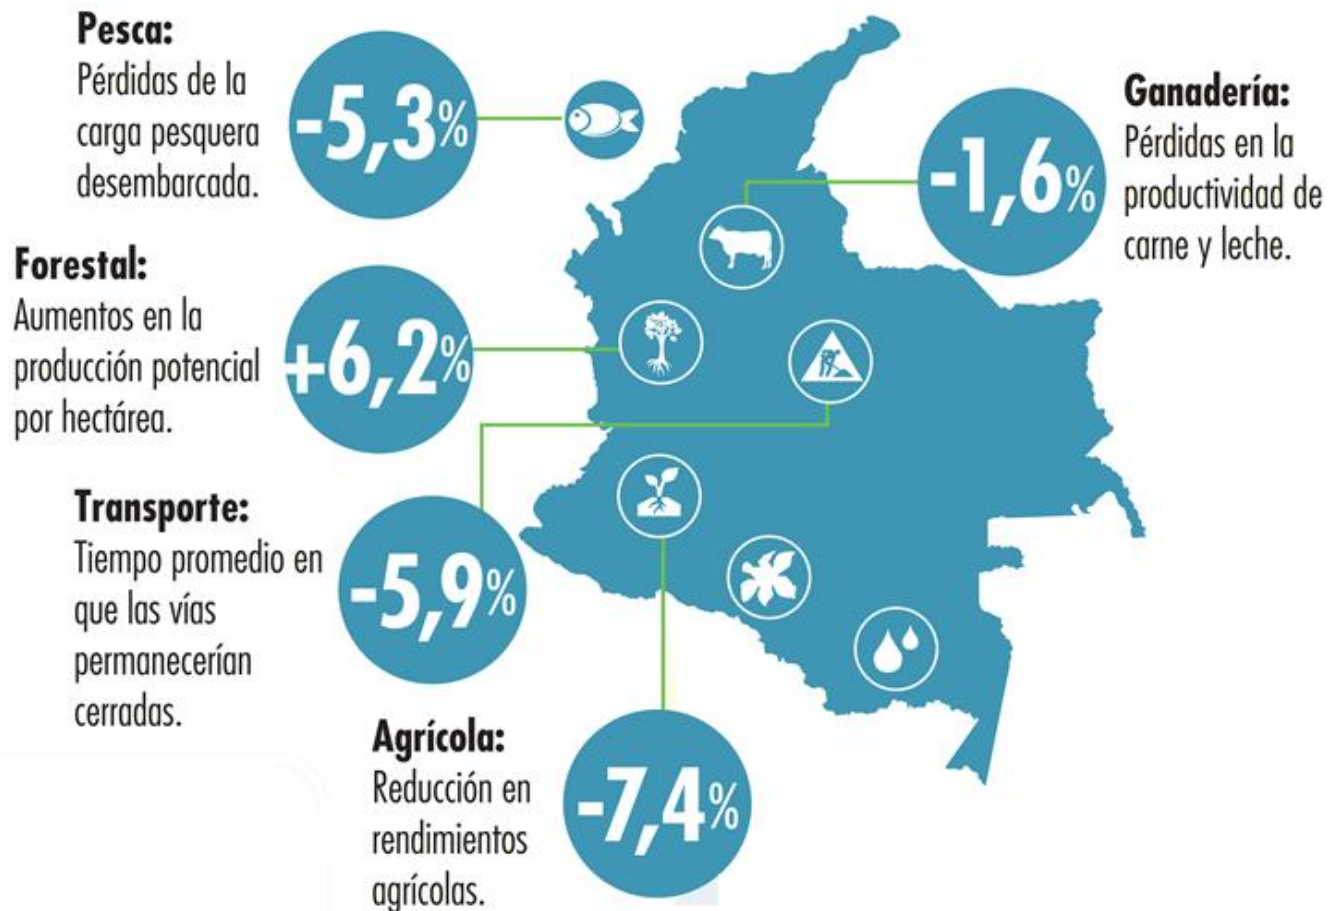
**Pesca:**
Pérdidas de la carga pesquera desembarcada.

-5,3%

**Ganadería:**
Pérdidas en la productividad de carne y leche.

-1,6%

**Forestal:**
Aumentos en la producción potencial por hectárea.

+6,2%

**Transporte:**
Tiempo promedio en que las vías permanecerían cerradas.

-5,9%

**Agrícola:**
Reducción en rendimientos agrícolas.

-7,4%